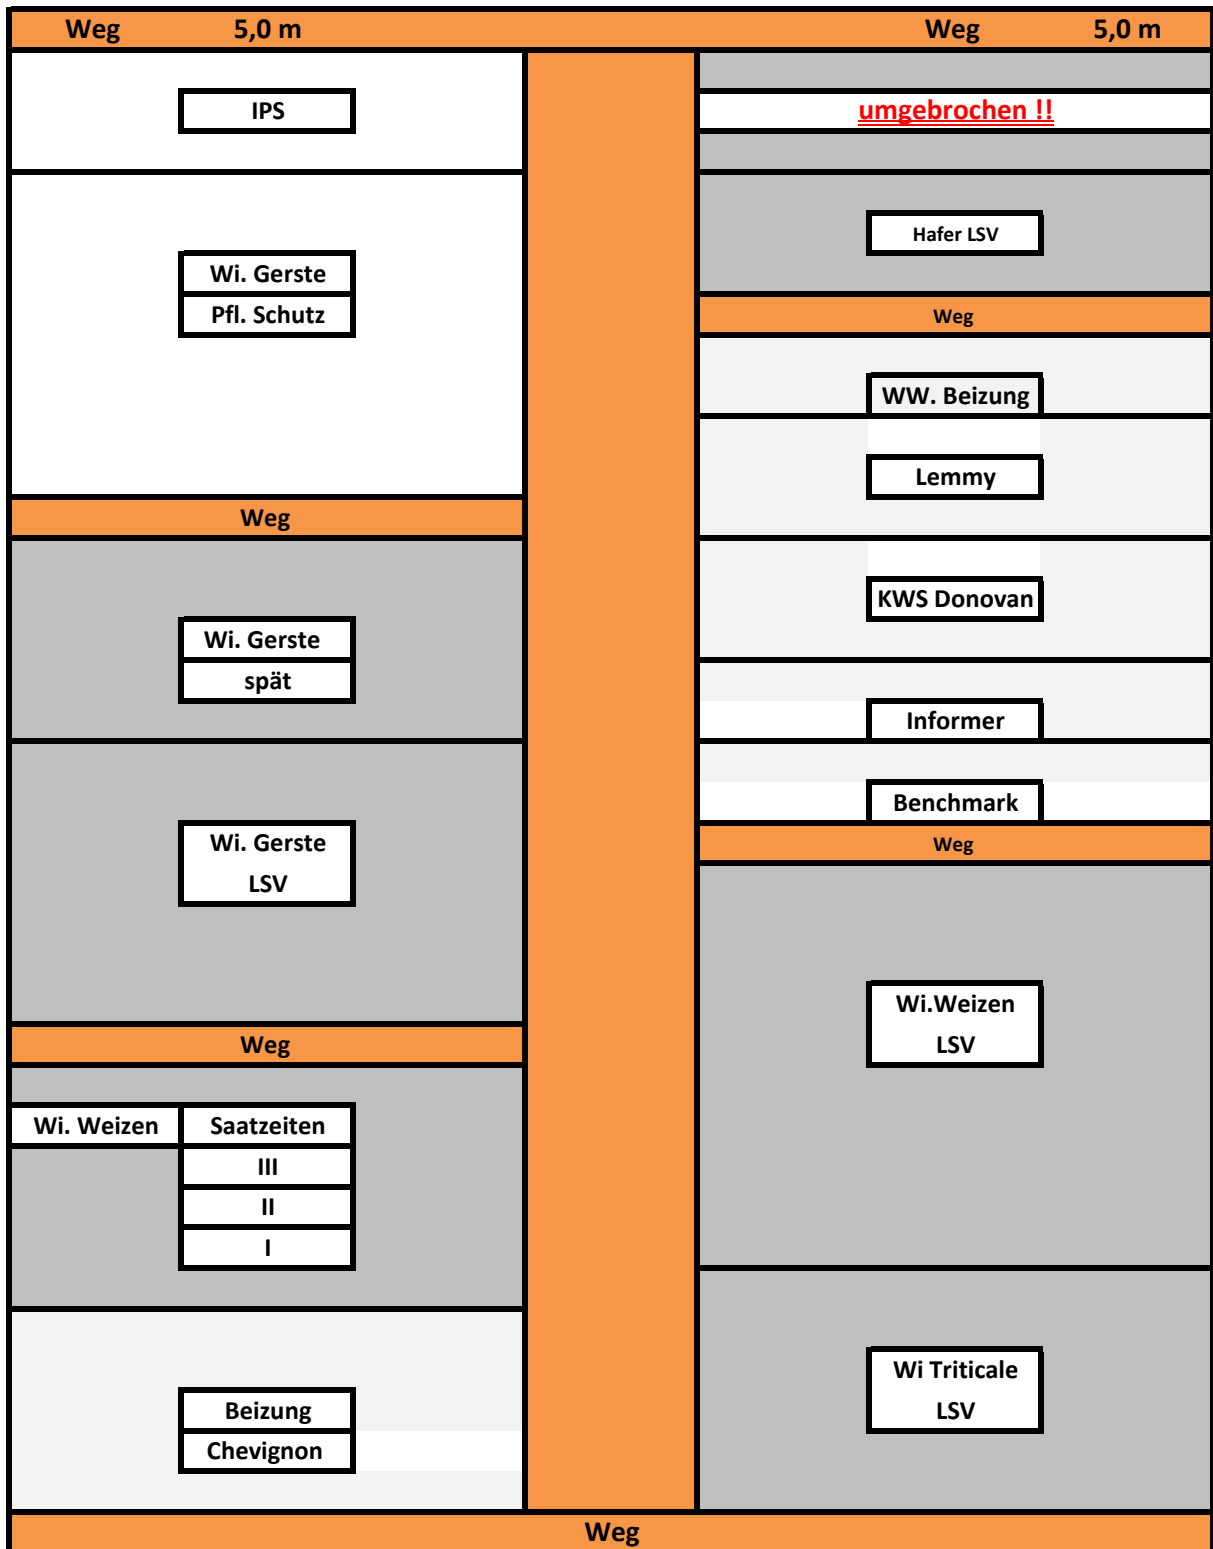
Weg 5,0 m

IPS

Wi. Gerste
Pfl. Schutz

Weg

Wi. Gerste
spät

Wi. Gerste
LSV

Weg

Wi. Weizen
Saatzeiten
III
II
I

Beizung
Chevignon

Weg 5,0 m

umgebrochen !!

Hafer LSV

Weg

WW. Beizung

Lemmy

KWS Donovan

Informer

Benchmark

Weg

Wi.Weizen
LSV

Wi Triticale
LSV

Weg